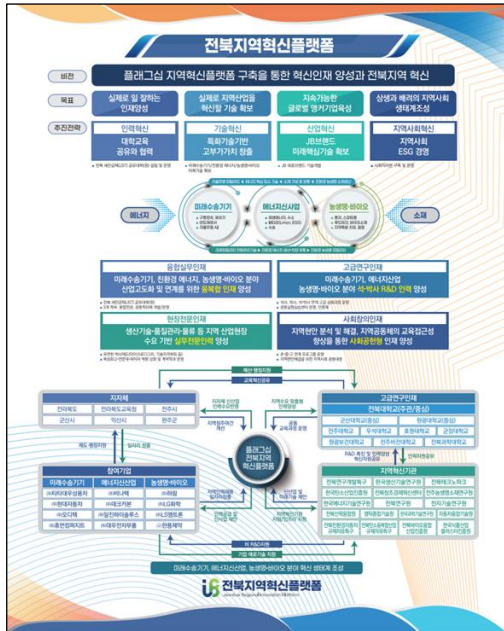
전북지역혁신플랫폼

비전
플래그십 지역혁신플랫폼 구축을 통한 혁신인재 양성과 전북지역 혁신

목표
실제로 일 잘하는 인재양성
실제로 지역산업을 혁신할 기술 확보
지속가능한 글로벌 명품기업육성
상생과 배려의 지역사회 생태계조성

추진전략
인력혁신
대학교육 공유와 협력
기술혁신
특화기술기반 고부가가치 창출
산업혁신
JB브랜드 미래핵심기술 확보
지역사회혁신
지역사회 ESG 경영

에너지
미래수송기기
에너지신산업
농생명·바이오
소재

융합실무인재
미래수송기기, 친환경 에너지, 농생명·바이오 분야 산업고도화 및 연계를 위한 융복합 인재 양성

고급연구인재
미래수송기기, 에너지신산업 농생명·바이오 분야 석·박사 R&D 인력 양성

현장전문인재
생산기술·물류관리·물류 등 기업 산업현장 수요 기반 실무전문인력 양성

사회참여인재
지역현안 분석 및 해결, 지역공동체의 교육접근성 향상을 통한 사회공헌형 인재 양성

지자체
전라북도
전라북도교육청
전주시
군산시
익산시
완주군

고급연구인력
전북대학교(주관/총괄)
군산대학교(총괄)
원광대학교(총괄)
전주대학교
우석대학교
호원대학교
군장대학교
원광보건대학교
전주비전대학교
전북과학대학교

플래그십 전북지역 혁신플랫폼

참여기업
미래수송기기
에너지신산업
농생명·바이오

지역혁신기관

미래수송기기, 에너지신산업, 농생명·바이오 분야 혁신 생태계 조성

전북지역혁신플랫폼